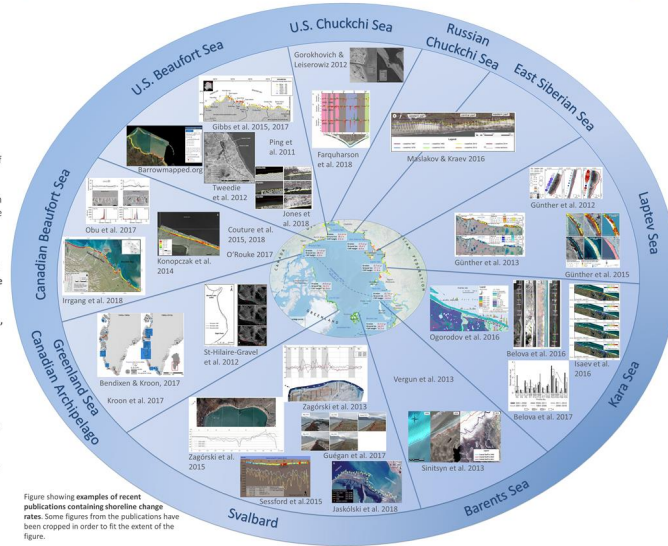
U.S. Chuckchi Sea

Russian Chuckchi Sea

East Siberian Sea

Laptev Sea

Kara Sea

Barents Sea

Svalbard

Greenland Sea Canadian Archipelago

Canadian Beaufort Sea

U.S. Beaufort Sea

Gorokhovich & Leiserowiz 2012

Gibbs et al. 2015, 2017

Ping et al. 2011

Farquharson et al. 2018

Maslakov & Kraev 2016

Barrowmapped.org

Tweedie et al. 2012

Jones et al. 2018

Günther et al. 2012

Günther et al. 2013

Günther et al. 2015

Obu et al. 2017

Couture et al. 2015, 2018

Konopczak et al. 2014

O'Rouke 2017

Irrgang et al. 2018

Ogorodov et al. 2016

Belova et al. 2016

Isaev et al. 2016

Belova et al. 2017

St-Hilaire-Gravel et al. 2012

Bendixen & Kroon, 2017

Kroon et al. 2017

Vergun et al. 2013

Zagórski et al. 2013

Zagórski et al. 2015

Guégan et al. 2017

Sessford et al.2015

Sinitsyn et al. 2013

Jaskólski et al. 2018

Figure showing **examples of recent publications containing shoreline change rates**. Some figures from the publications have been cropped in order to fit the extent of the figure.